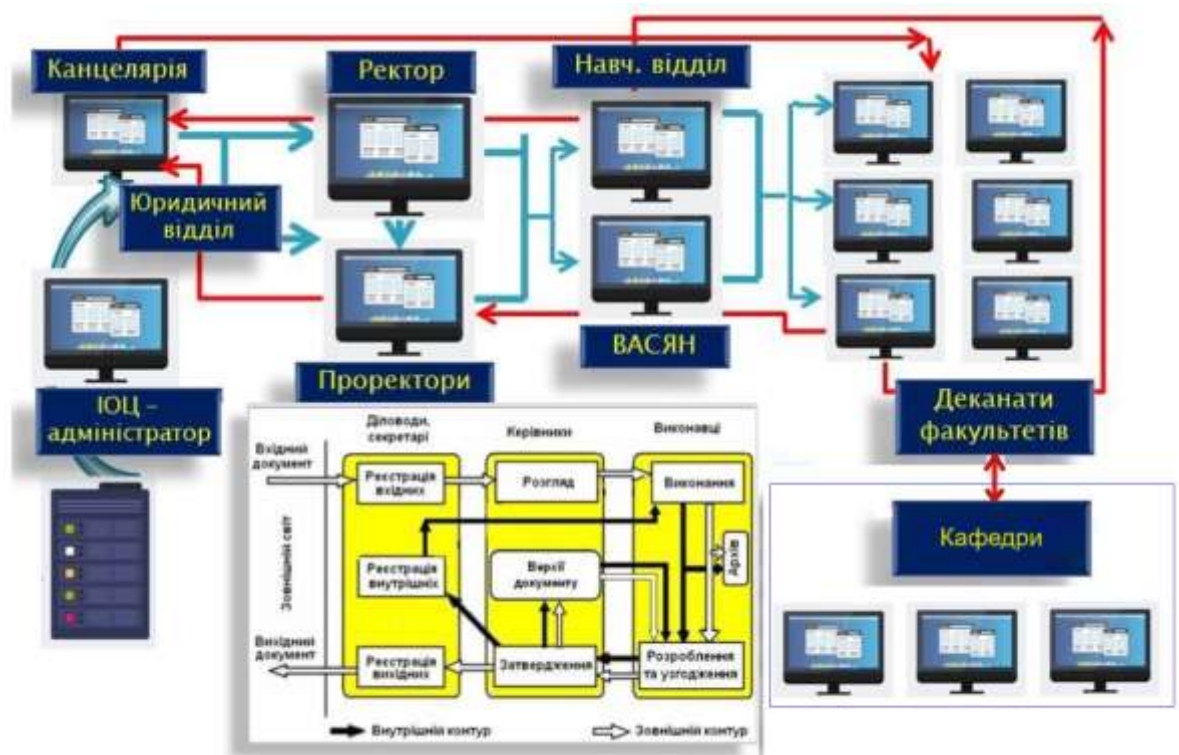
Канцелярія

Ректор

Навч. відділ

Юридичний відділ

Проректори

ВАСЯН

ЮОЦ – адміністратор

Деканати факультетів

Кафедри

Діловоди, секретарі

Керівники

Виконавці

Вхідний документ

Реєстрація вхідних

Розгляд

Виконання

Зовнішній світ

Реєстрація внутрішніх

Версії документу

Архів

Вихідний документ

Реєстрація вихідних

Затвердження

Розроблення та узгодження

Внутрішній контур

Зовнішній контур